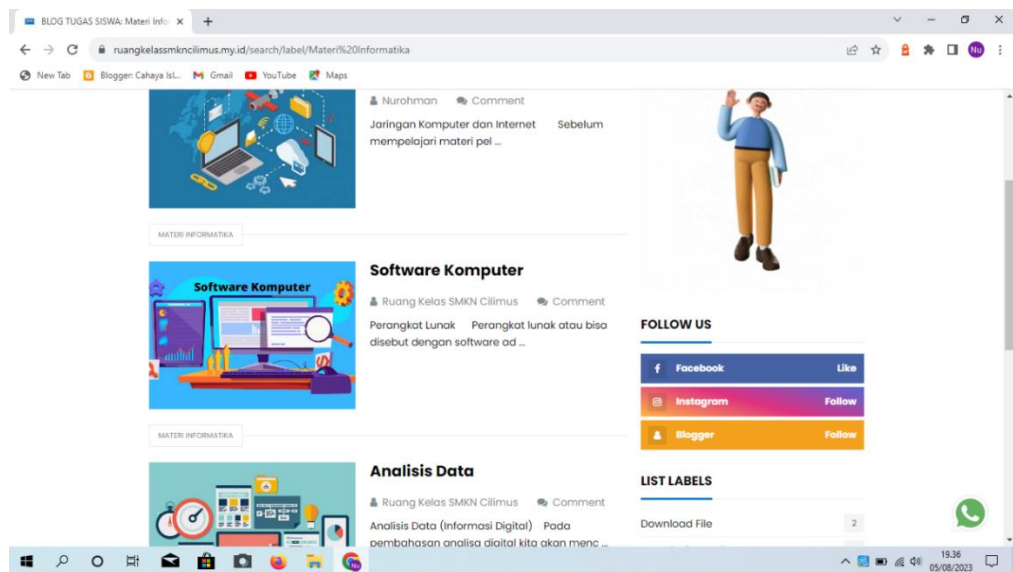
BLOG TUGAS SISWA: Materi Info ×
+

ruangkelassmkncilimus.my.id/search/label/Materi%20Informatika

New Tab
Blogger: Cahaya Isl...
Gmail
YouTube
Maps

Nurohman
Comment

Jaringan Komputer dan Internet Sebelum mempelajari materi pel ...

MATERI INFORMATIKA

Software Komputer

Software Komputer

Ruang Kelas SMKN Cilimus
Comment

Perangkat Lunak Perangkat lunak atau bisa disebut dengan software ad ...

MATERI INFORMATIKA

Analisis Data

Ruang Kelas SMKN Cilimus
Comment

Analisis Data (Informasi Digital) Pada pembahasan analisa digital kita akan menc ...

FOLLOW US

Facebook Like
Instagram Follow
Blogger Follow

LIST LABELS

Download File 2

19.36
05/08/2023